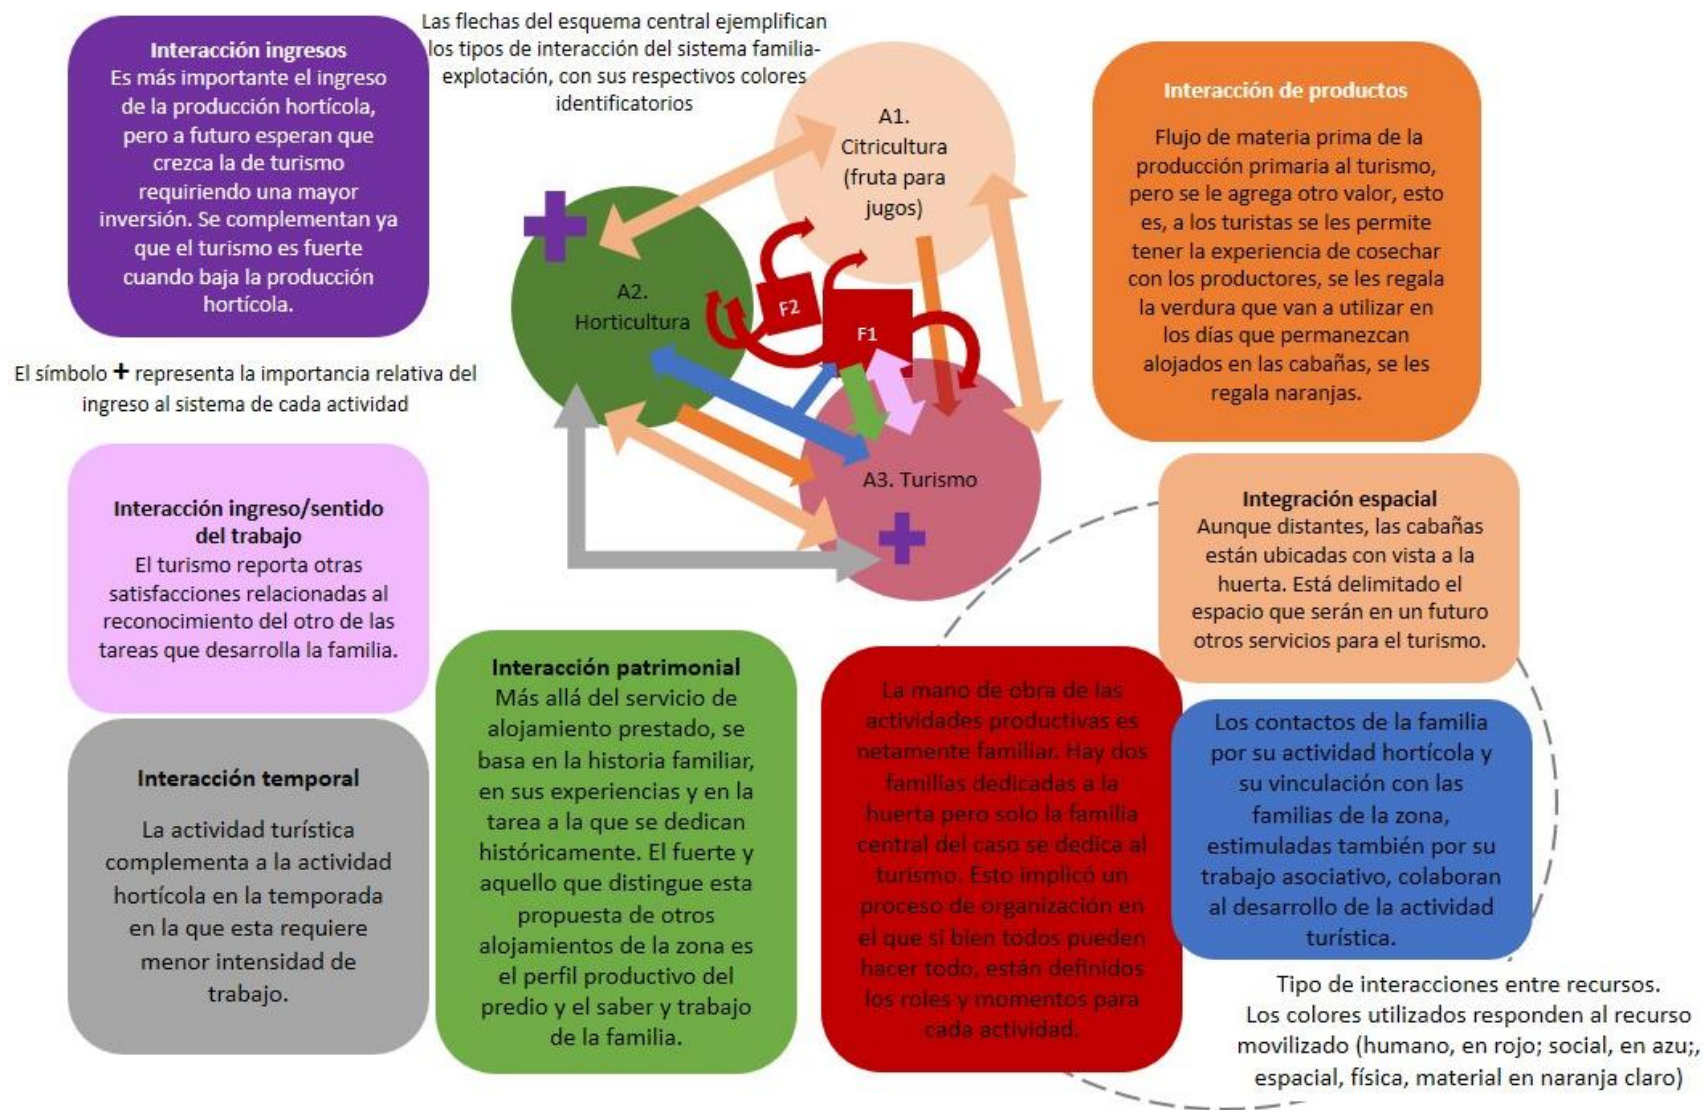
Interacción ingresos
Es más importante el ingreso de la producción hortícola, pero a futuro esperan que crezca la de turismo requiriendo una mayor inversión. Se complementan ya que el turismo es fuerte cuando baja la producción hortícola.

Las flechas del esquema central ejemplifican los tipos de interacción del sistema familia-explotación, con sus respectivos colores identificatorios

A1. Citricultura (fruta para jugos)

A2. Horticultura

F2

F1

A3. Turismo

Interacción de productos
Flujo de materia prima de la producción primaria al turismo, pero se le agrega otro valor, esto es, a los turistas se les permite tener la experiencia de cosechar con los productores, se les regala la verdura que van a utilizar en los días que permanezcan alojados en las cabañas, se les regala naranjas.

El símbolo + representa la importancia relativa del ingreso al sistema de cada actividad

Interacción ingreso/sentido del trabajo
El turismo reporta otras satisfacciones relacionadas al reconocimiento del otro de las tareas que desarrolla la familia.

Integración espacial
Aunque distantes, las cabañas están ubicadas con vista a la huerta. Está delimitado el espacio que serán en un futuro otros servicios para el turismo.

Interacción temporal
La actividad turística complementa a la actividad hortícola en la temporada en la que esta requiere menor intensidad de trabajo.

Interacción patrimonial
Más allá del servicio de alojamiento prestado, se basa en la historia familiar, en sus experiencias y en la tarea a la que se dedican históricamente. El fuerte y aquello que distingue esta propuesta de otros alojamientos de la zona es el perfil productivo del predio y el saber y trabajo de la familia.

La mano de obra de las actividades productivas es netamente familiar. Hay dos familias dedicadas a la huerta pero solo la familia central del caso se dedica al turismo. Esto implicó un proceso de organización en el que si bien todos pueden hacer todo, están definidos los roles y momentos para cada actividad.

Los contactos de la familia por su actividad hortícola y su vinculación con las familias de la zona, estimuladas también por su trabajo asociativo, colaboran al desarrollo de la actividad turística.

Tipo de interacciones entre recursos.
Los colores utilizados responden al recurso movilizado (humano, en rojo; social, en azu;, espacial, física, material en naranja claro)